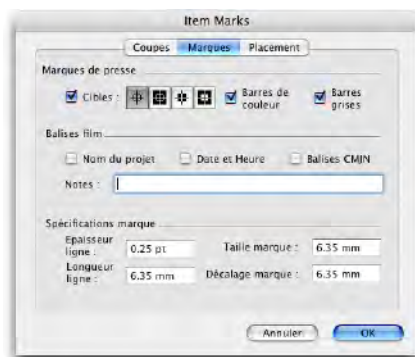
Item Marks

Coupes | Marques | Placement

Marques de presse

Cibles : | Barres de couleur | Barres grises

Balises film

Nom du projet | Date et Heure | Balises CMJN

Notes :

Spécifications marque

Epaisseur ligne : 0.25 pt | Taille marque : 6.35 mm

Longueur ligne : 6.35 mm | Décalage marque : 6.35 mm

Annuler | OK